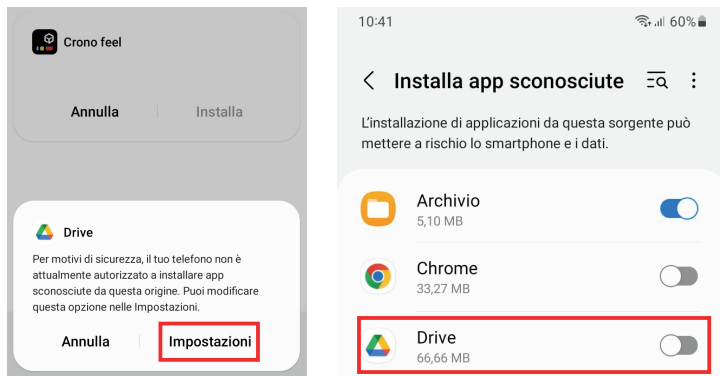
Crono feel

Annulla | Installa

Drive

Per motivi di sicurezza, il tuo telefono non è attualmente autorizzato a installare app sconosciute da questa origine. Puoi modificare questa opzione nelle Impostazioni.

Annulla | Impostazioni

10:41 60%

Installa app sconosciute

L'installazione di applicazioni da questa sorgente può mettere a rischio lo smartphone e i dati.

Archivio
5,10 MB

Chrome
33,27 MB

Drive
66,66 MB